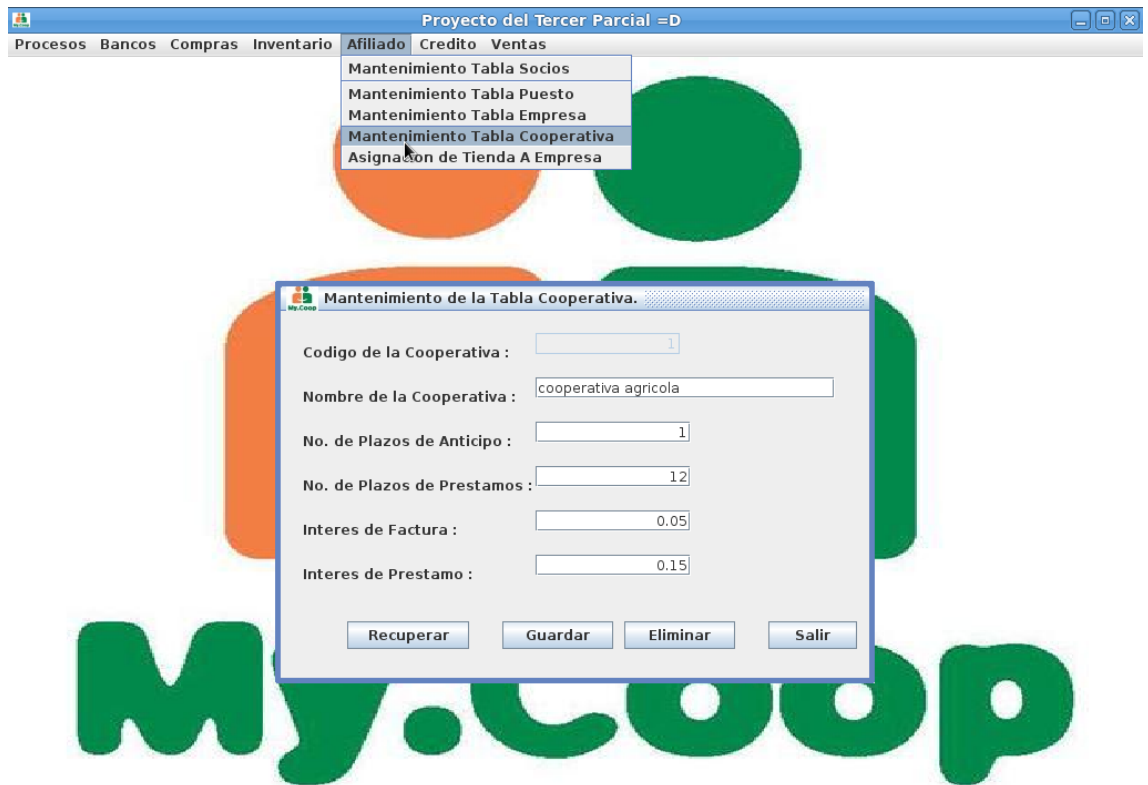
Proyecto del Tercer Parcial =D

Procesos Bancos Compras Inventario Afiliado Credito Ventas

Mantenimiento Tabla Socios
Mantenimiento Tabla Puesto
Mantenimiento Tabla Empresa
Mantenimiento Tabla Cooperativa
Asignacion de Tienda A Empresa

My.Coop

Mantenimiento de la Tabla Cooperativa.

Codigo de la Cooperativa : 1

Nombre de la Cooperativa : cooperativa agricola

No. de Plazos de Anticipo : 1

No. de Plazos de Prestamos : 12

Interes de Factura : 0.05

Interes de Prestamo : 0.15

Recuperar Guardar Eliminar Salir

My.Coop